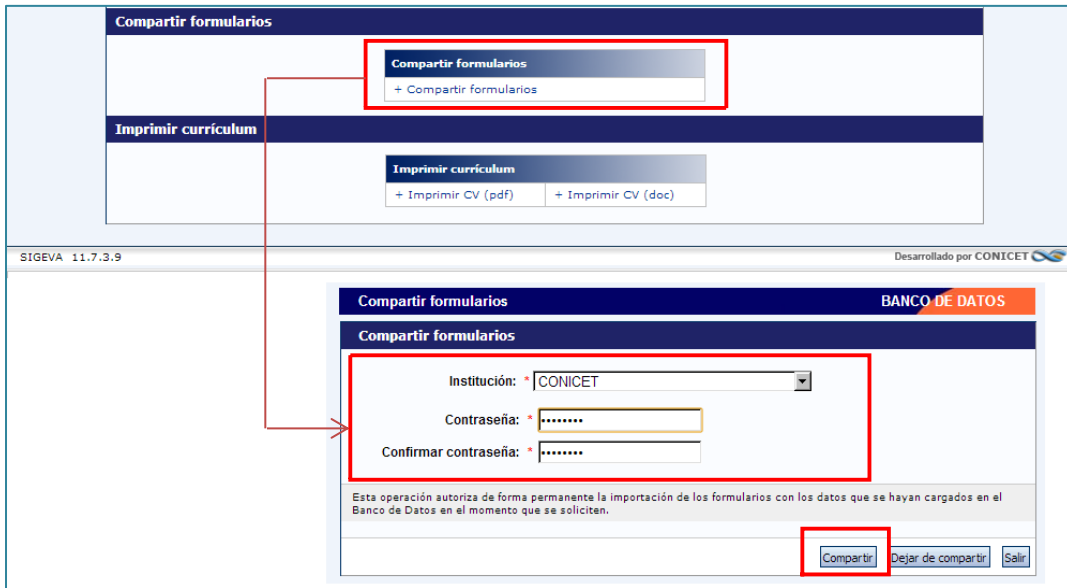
Compartir formularios

Compartir formularios

+ Compartir formularios

Imprimir currículum

Imprimir currículum

+ Imprimir CV (pdf) + Imprimir CV (doc)

SIGEVA 11.7.3.9

Desarrollado por CONICET

Compartir formularios

BANCO DE DATOS

Compartir formularios

Institución: * CONICET

Contraseña: * ••••••••

Confirmar contraseña: * ••••••••

Esta operación autoriza de forma permanente la importación de los formularios con los datos que se hayan cargados en el Banco de Datos en el momento que se soliciten.

Compartir | Dejar de compartir | Salir